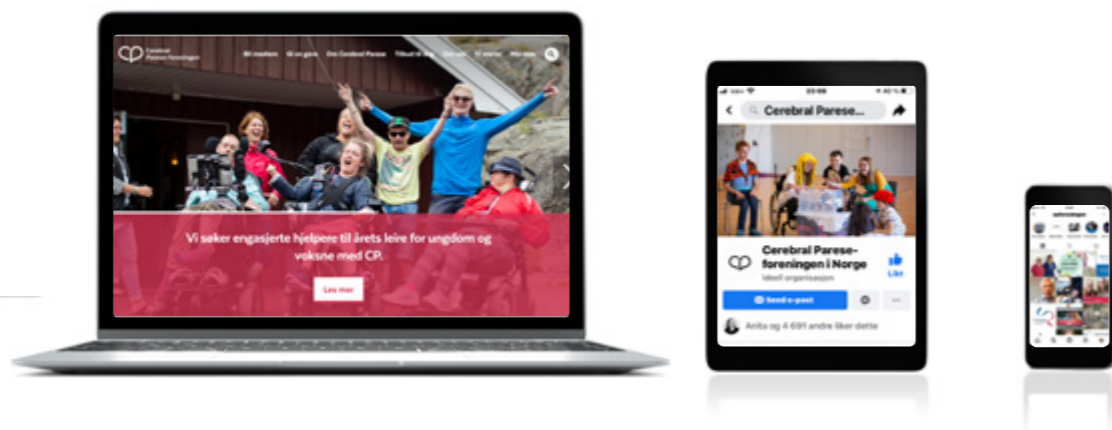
Cerebral Parese-foreningen

Bli medlem Slik gjør Om Cerebral Parese Tilbud til deg Aktuelt Vi mener Min side

Vi søker engasjerte hjelpere til årets leire for ungdom og voksne med CP.

Les mer

23:08

Cerebral Parese...

Cerebral Parese-foreningen i Norge
Ideell organisasjon

Liker

Send e-post

Anita og 4 691 andre liker dette

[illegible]